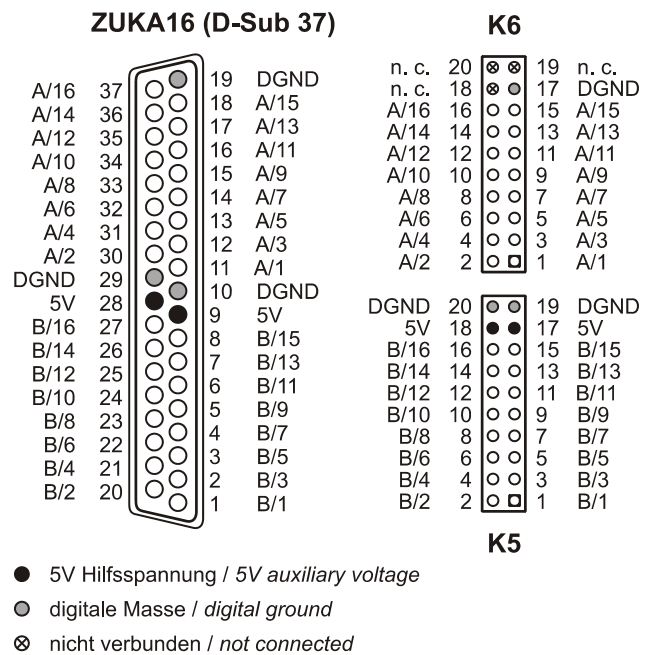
ZUKA16 (D-Sub 37)

| | | | |
|---|---|---|---|
| | | 19 | DGND |
| A/16 | 37 | 18 | A/15 |
| A/14 | 36 | 17 | A/13 |
| A/12 | 35 | 16 | A/11 |
| A/10 | 34 | 15 | A/9 |
| A/8 | 33 | 14 | A/7 |
| A/6 | 32 | 13 | A/5 |
| A/4 | 31 | 12 | A/3 |
| A/2 | 30 | 11 | A/1 |
| DGND | 29 | 10 | DGND |
| 5V | 28 | 9 | 5V |
| B/16 | 27 | 8 | B/15 |
| B/14 | 26 | 7 | B/13 |
| B/12 | 25 | 6 | B/11 |
| B/10 | 24 | 5 | B/9 |
| B/8 | 23 | 4 | B/7 |
| B/6 | 22 | 3 | B/5 |
| B/4 | 21 | 2 | B/3 |
| B/2 | 20 | 1 | B/1 |

K6

| | | | |
|---|---|---|---|
| n. c. | 20 | 19 | n. c. |
| n. c. | 18 | 17 | DGND |
| A/16 | 16 | 15 | A/15 |
| A/14 | 14 | 13 | A/13 |
| A/12 | 12 | 11 | A/11 |
| A/10 | 10 | 9 | A/9 |
| A/8 | 8 | 7 | A/7 |
| A/6 | 6 | 5 | A/5 |
| A/4 | 4 | 3 | A/3 |
| A/2 | 2 | 1 | A/1 |

| | | | |
|---|---|---|---|
| DGND | 20 | 19 | DGND |
| 5V | 18 | 17 | 5V |
| B/16 | 16 | 15 | B/15 |
| B/14 | 14 | 13 | B/13 |
| B/12 | 12 | 11 | B/11 |
| B/10 | 10 | 9 | B/9 |
| B/8 | 8 | 7 | B/7 |
| B/6 | 6 | 5 | B/5 |
| B/4 | 4 | 3 | B/3 |
| B/2 | 2 | 1 | B/1 |

K5

● 5V Hilfsspannung / 5V auxiliary voltage

● digitale Masse / digital ground

⊗ nicht verbunden / not connected